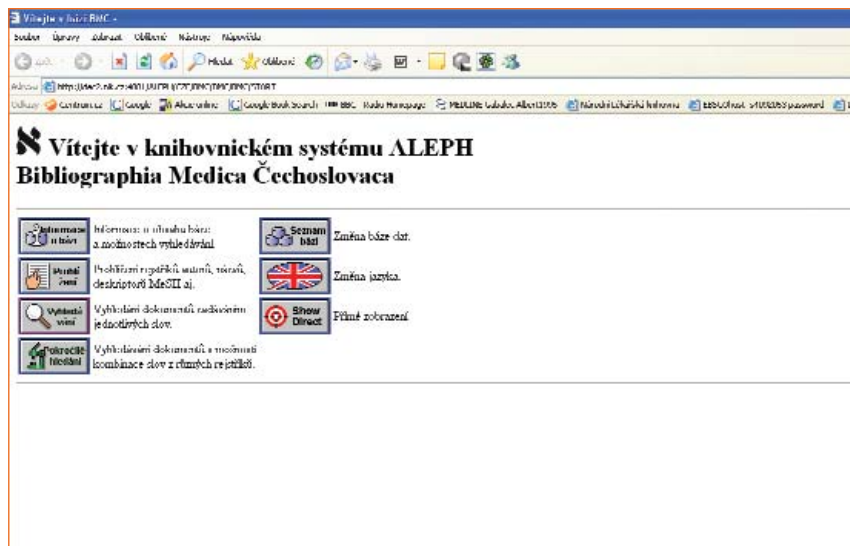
Vítejte v bázi BMC -

Soubor Úpravy Zobrazit Oblíbené Nástroje Nápověda

Hledat Oblíbené

Adresa http://dec2.nlk.cz:4001/ALEPH/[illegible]

Odkazy Centrum.cz Google Alza online Google Book Search BBC Radio Homepage MEDLINE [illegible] Národní lékařská knihovna EBSCOhost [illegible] password

Vítejte v knihovnickém systému ALEPH
Bibliographia Medica Čechoslovaca

| | | | |
|---|---|---|---|
| Informace o bázi | Informace o obsahu báze a možnostech vyhledávání. | Seznam bází | Změna báze dat. |
| Prohlížení | Prohlížení rejstříků autorů, názvů, deskriptorů MeSH aj. | | Změna jazyka. |
| Vyhledávání | Vyhledání dokumentů zadáním jednotlivých slov. | Show Direct | Přímé zobrazení. |
| Pokročilé hledání | Vyhledávání dokumentů s možností kombinace slov z různých rejstříků. | | |